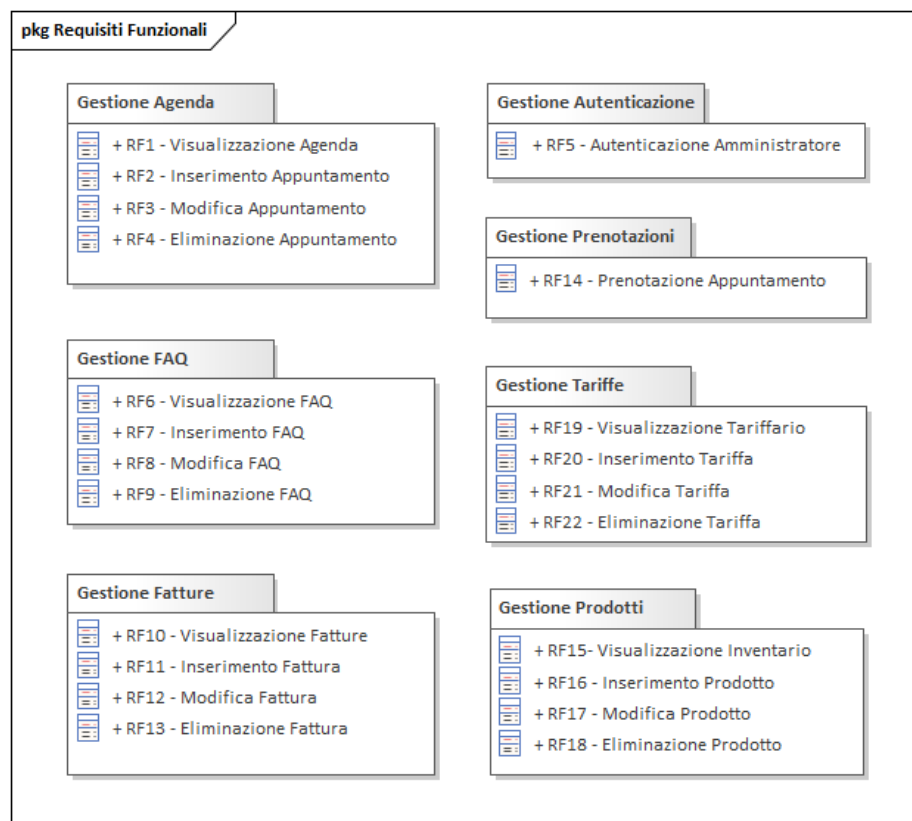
pkg Requisiti Funzionali

Gestione Agenda

+ RF1 - Visualizzazione Agenda
+ RF2 - Inserimento Appuntamento
+ RF3 - Modifica Appuntamento
+ RF4 - Eliminazione Appuntamento

Gestione Autenticazione

+ RF5 - Autenticazione Amministratore

Gestione Prenotazioni

+ RF14 - Prenotazione Appuntamento

Gestione FAQ

+ RF6 - Visualizzazione FAQ
+ RF7 - Inserimento FAQ
+ RF8 - Modifica FAQ
+ RF9 - Eliminazione FAQ

Gestione Tariffe

+ RF19 - Visualizzazione Tariffario
+ RF20 - Inserimento Tariffa
+ RF21 - Modifica Tariffa
+ RF22 - Eliminazione Tariffa

Gestione Fatture

+ RF10 - Visualizzazione Fatture
+ RF11 - Inserimento Fattura
+ RF12 - Modifica Fattura
+ RF13 - Eliminazione Fattura

Gestione Prodotti

+ RF15- Visualizzazione Inventario
+ RF16 - Inserimento Prodotto
+ RF17 - Modifica Prodotto
+ RF18 - Eliminazione Prodotto